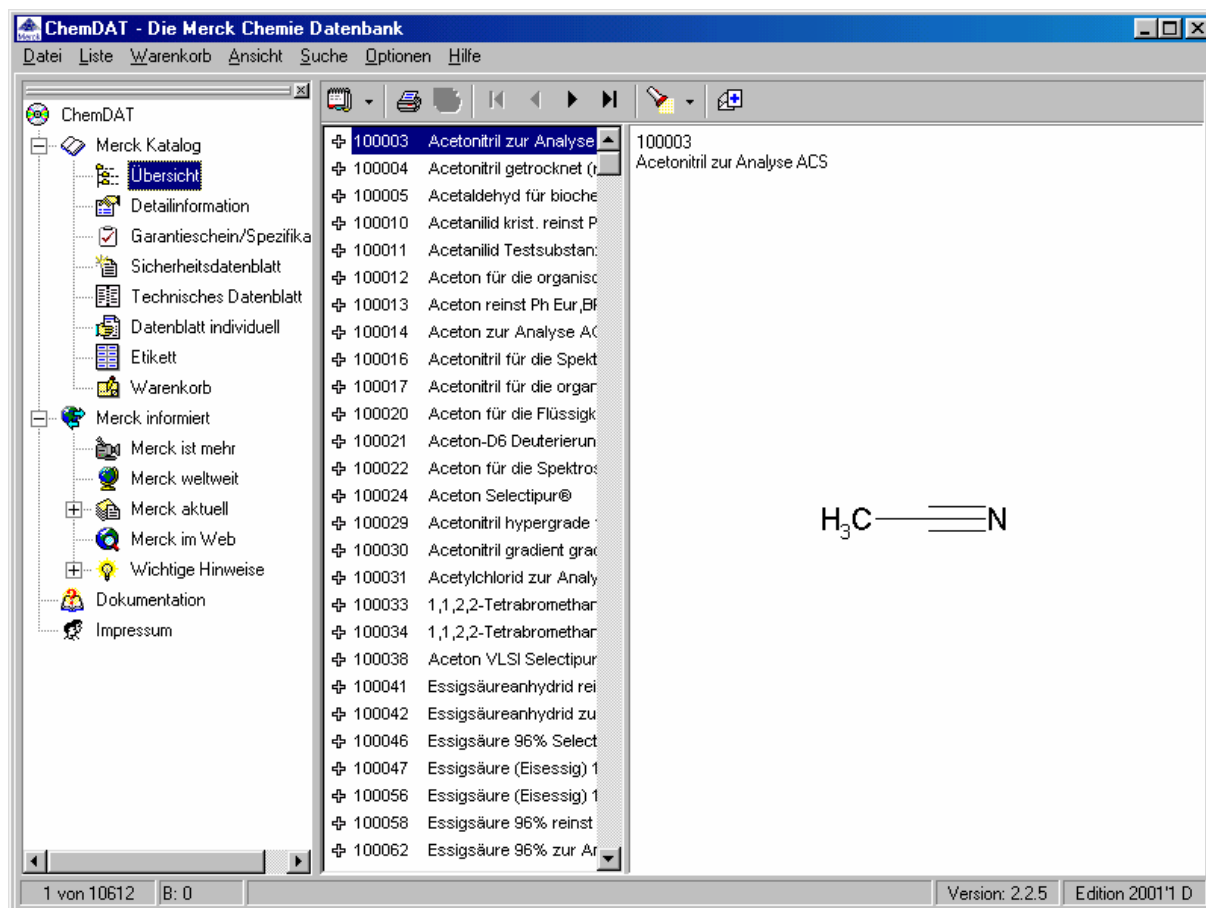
ChemDAT - Die Merck Chemie Datenbank

Datei Liste Warenkorb Ansicht Suche Optionen Hilfe

ChemDAT
Merck Katalog
Übersicht
Detailinformation
Garantieschein/Spezifika
Sicherheitsdatenblatt
Technisches Datenblatt
Datenblatt individuell
Etikett
Warenkorb
Merck informiert
Merck ist mehr
Merck weltweit
Merck aktuell
Merck im Web
Wichtige Hinweise
Dokumentation
Impressum

100003 Acetonitril zur Analyse
100004 Acetonitril getrocknet (
100005 Acetaldehyd für bioche
100010 Acetanilid krist. reinst P
100011 Acetanilid Testsubstan
100012 Aceton für die organisc
100013 Aceton reinst Ph Eur,BF
100014 Aceton zur Analyse AC
100016 Acetonitril für die Spekt
100017 Acetonitril für die organ
100020 Aceton für die Flüssigk
100021 Aceton-D6 Deuterierun
100022 Aceton für die Spektros
100024 Aceton Selectipur®
100029 Acetonitril hypergrade
100030 Acetonitril gradient grac
100031 Acetylchlorid zur Analy
100033 1,1,2,2-Tetrabromethan
100034 1,1,2,2-Tetrabromethan
100038 Aceton VLSI Selectipur
100041 Essigsäureanhydrid rei
100042 Essigsäureanhydrid zu
100046 Essigsäure 96% Select
100047 Essigsäure (Eisessig) 1
100056 Essigsäure (Eisessig) 1
100058 Essigsäure 96% reinst
100062 Essigsäure 96% zur Ar

100003
Acetonitril zur Analyse ACS

$H_3C-C\equiv N$

1 von 10612 | B: 0 | Version: 2.2.5 | Edition 2001'1 D